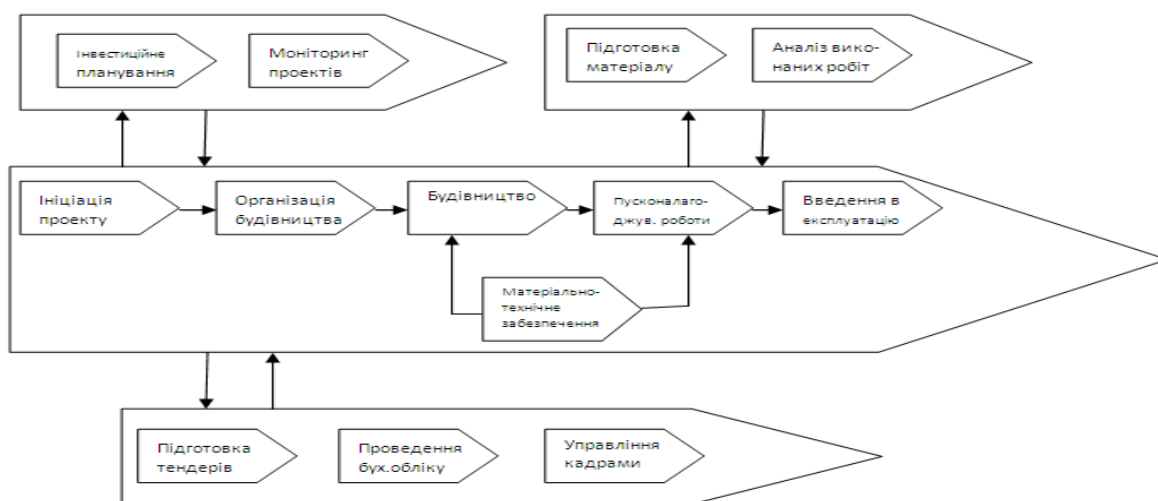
Інвестиційне планування

Моніторинг проектів

Підготовка матеріалу

Аналіз виконаних робіт

Ініціація проекту

Організація будівництва

Будівництво

Пусконалагоджув. роботи

Введення в експлуатацію

Матеріально-технічне забезпечення

Підготовка тендерів

Проведення бух.обліку

Управління кадрами